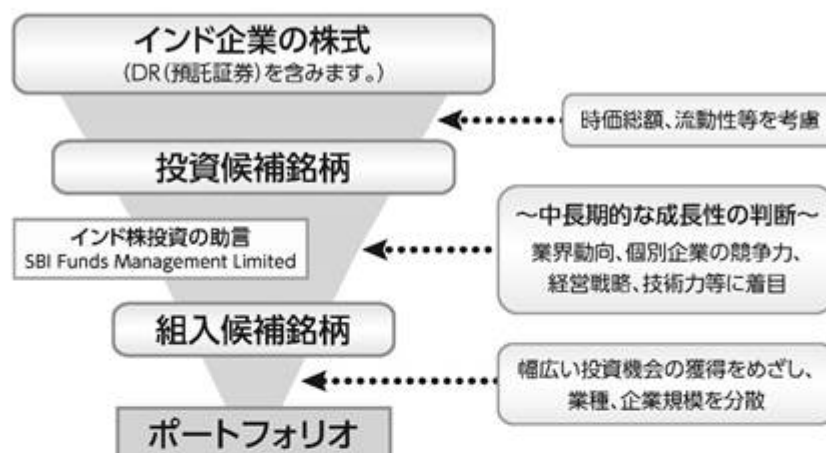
インド企業の株式
(DR(預託証券)を含みます。)

時価総額、流動性等を考慮

投資候補銘柄

インド株投資の助言
SBI Funds Management Limited

～中長期的な成長性の判断～
業界動向、個別企業の競争力、経営戦略、技術力等に着目

組入候補銘柄

幅広い投資機会の獲得をめざし、業種、企業規模を分散

ポートフォリオ